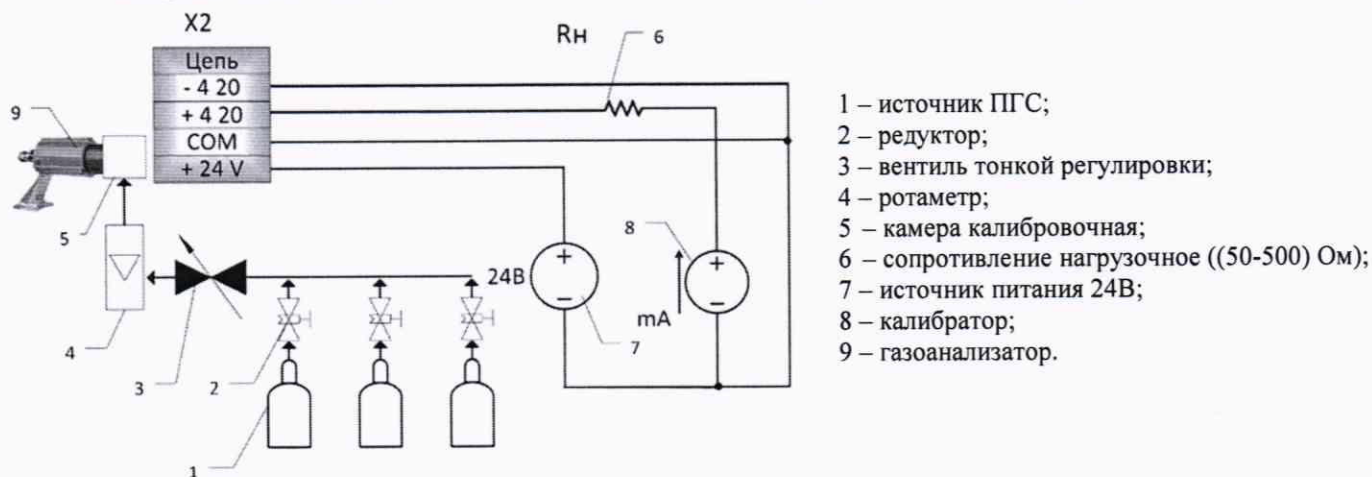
X2

| Цепь |
|---|
| - 4 20 |
| + 4 20 |
| COM |
| + 24 V |

Rн 6

9

5

4

3

2

1

24В

7

8

mA

1 – источник ПГС;
2 – редуктор;
3 – вентиль тонкой регулировки;
4 – ротаметр;
5 – камера калибровочная;
6 – сопротивление нагрузочное ((50-500) Ом);
7 – источник питания 24В;
8 – калибратор;
9 – газоанализатор.